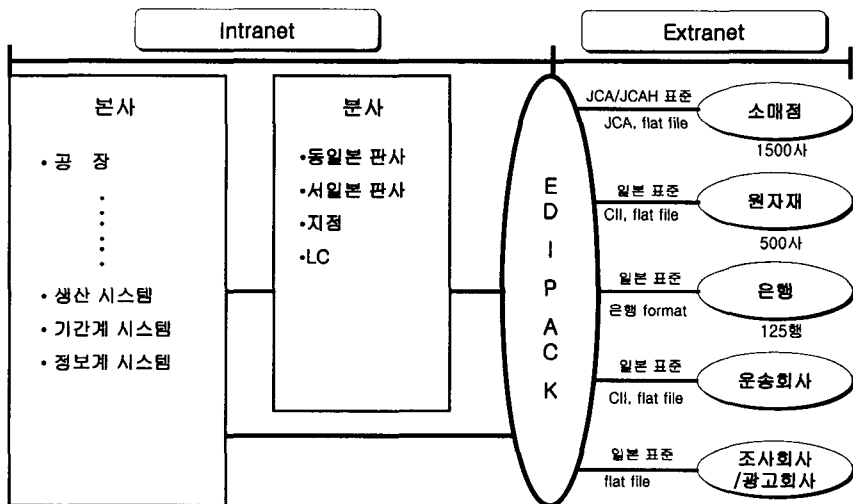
Intranet

Extranet

본사

• 공 장

⋮

• 생산 시스템

• 기간계 시스템

• 정보계 시스템

분사

•동일본 판사

•서일본 판사

•지점

•LC

EDI PACK

JCA/JCAH 표준

JCA, flat file

소매점

1500사

일본 표준

CII, flat file

원자재

500사

일본 표준

은행 format

은행

125행

일본 표준

CII, flat file

운송회사

일본 표준

flat file

조사회사 /광고회사